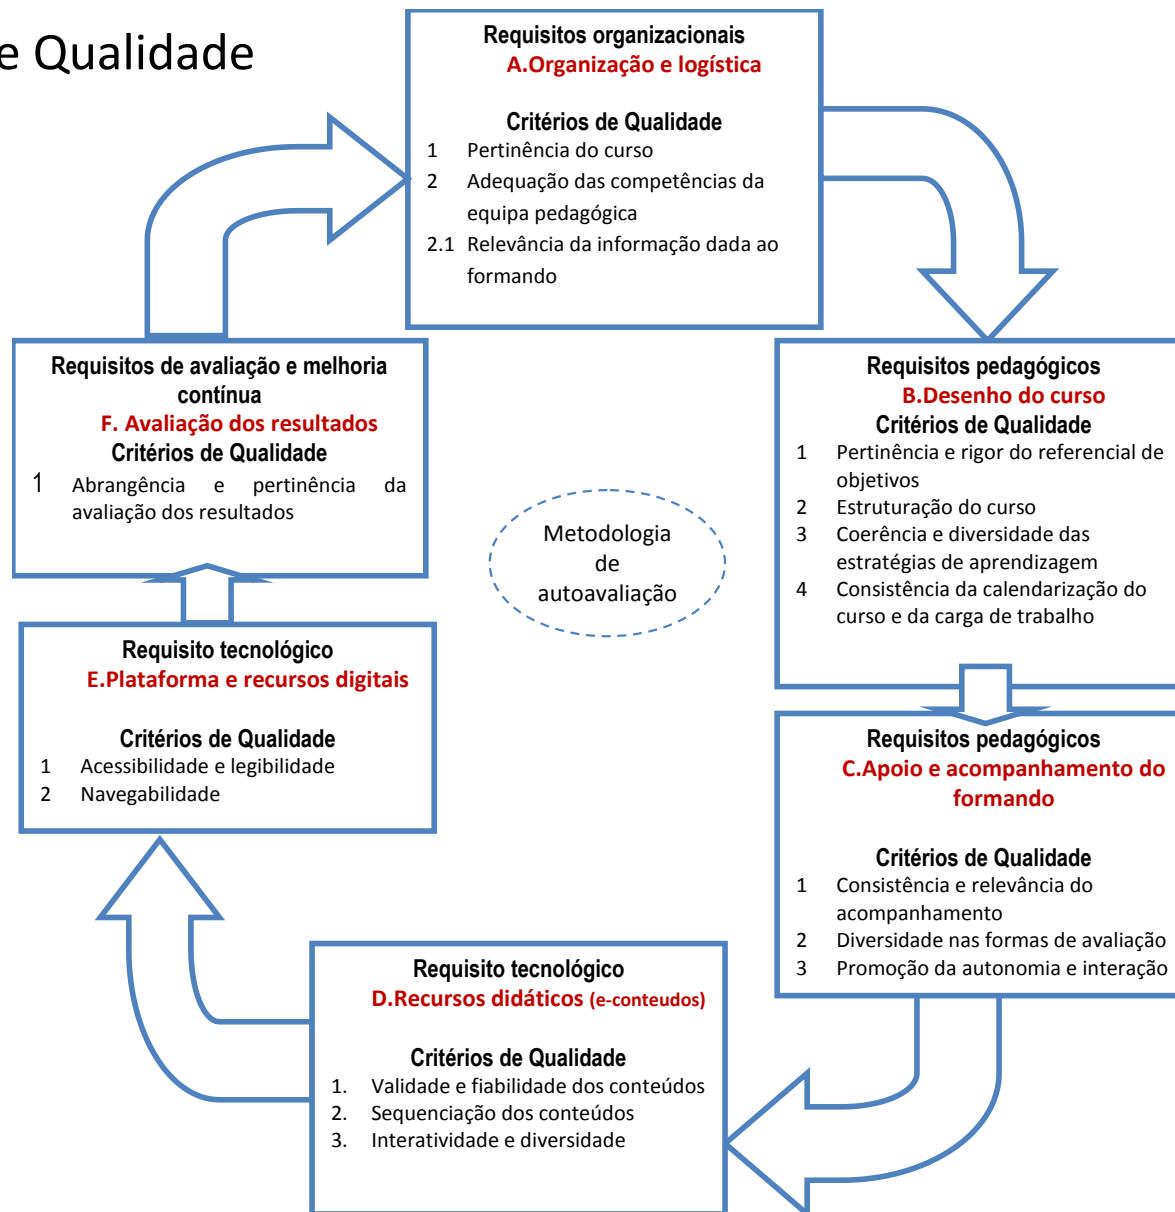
e Qualidade

Requisitos organizacionais
A.Organização e logística

Critérios de Qualidade
1 Pertinência do curso
2 Adequação das competências da equipa pedagógica
2.1 Relevância da informação dada ao formando

Requisitos de avaliação e melhoria contínua
F. Avaliação dos resultados
Critérios de Qualidade
1 Abrangência e pertinência da avaliação dos resultados

Metodologia de autoavaliação

Requisitos pedagógicos
B.Desenho do curso
Critérios de Qualidade
1 Pertinência e rigor do referencial de objetivos
2 Estruturação do curso
3 Coerência e diversidade das estratégias de aprendizagem
4 Consistência da calendarização do curso e da carga de trabalho

Requisito tecnológico
E.Plataforma e recursos digitais

Critérios de Qualidade
1 Acessibilidade e legibilidade
2 Navegabilidade

Requisitos pedagógicos
C.Apoio e acompanhamento do formando

Critérios de Qualidade
1 Consistência e relevância do acompanhamento
2 Diversidade nas formas de avaliação
3 Promoção da autonomia e interação

Requisito tecnológico
D.Recursos didáticos (e-conteudos)

Critérios de Qualidade
1. Validade e fiabilidade dos conteúdos
2. Sequenciação dos conteúdos
3. Interatividade e diversidade